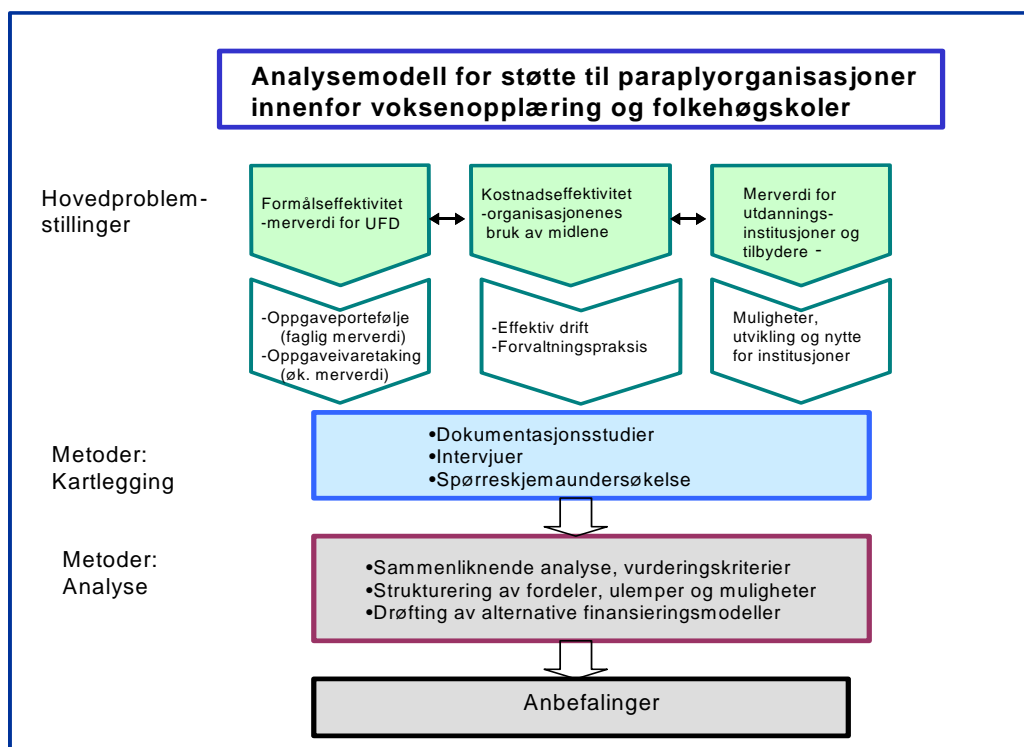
Analysemodell for støtte til paraplyorganisasjoner innenfor voksenopplæring og folkehøgskoler

Hovedproblemstillinger

Formålseffektivitet -merverdi for UFD

Kostnadseffektivitet -organisasjonenes bruk av midlene

Merverdi for utdanningsinstitusjoner og tilbydere -

-Oppgaveportefølje (faglig merverdi)
-Oppgaveivaretaking (øk. merverdi)

-Effektiv drift
-Forvaltningspraksis

Muligheter, utvikling og nytte for institusjoner

Metoder: Kartlegging

•Dokumentasjonsstudier
•Intervjuer
•Spørreskjemaundersøkelse

Metoder: Analyse

•Sammenliknende analyse, vurderingskriterier
•Strukturering av fordeler, ulemper og muligheter
•Drøfting av alternative finansieringsmodeller

Anbefalinger